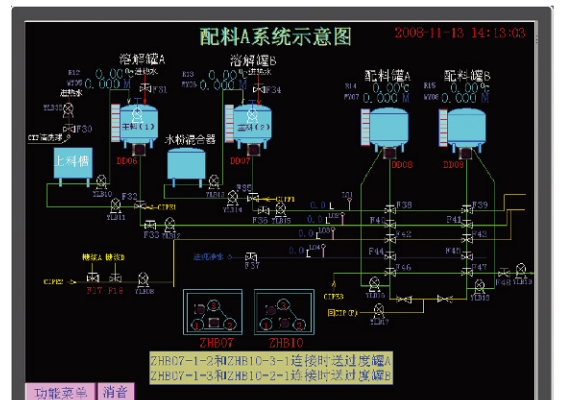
配料A系统示意图

2008-11-13 14:13:03

溶解罐A

溶解罐B

配料罐A

配料罐B

进热水

进热水

0.000 M

0.000 M

0.000 ℃

0.000 M

0.000 ℃

0.000 M

F31

F34

YLB10

进料

CIP清洗液

F30

上料槽

DD06

DD07

DD08

DD09

水粉混合器

F32

F33

F35

F36

F38

F39

F41

F42

F43

F44

F45

F46

F47

YLB11

YLB12

YLB13

YLB14

YLB15

YLB16

F37

CIPR2

F17

F18

YLB08

CIPR3

CIP回

ZHB07

ZHB10

ZHB07-1-2和ZHB10-3-1连接时送过度罐A

ZHB07-1-3和ZHB10-2-1连接时送过度罐B

功能菜单

消音